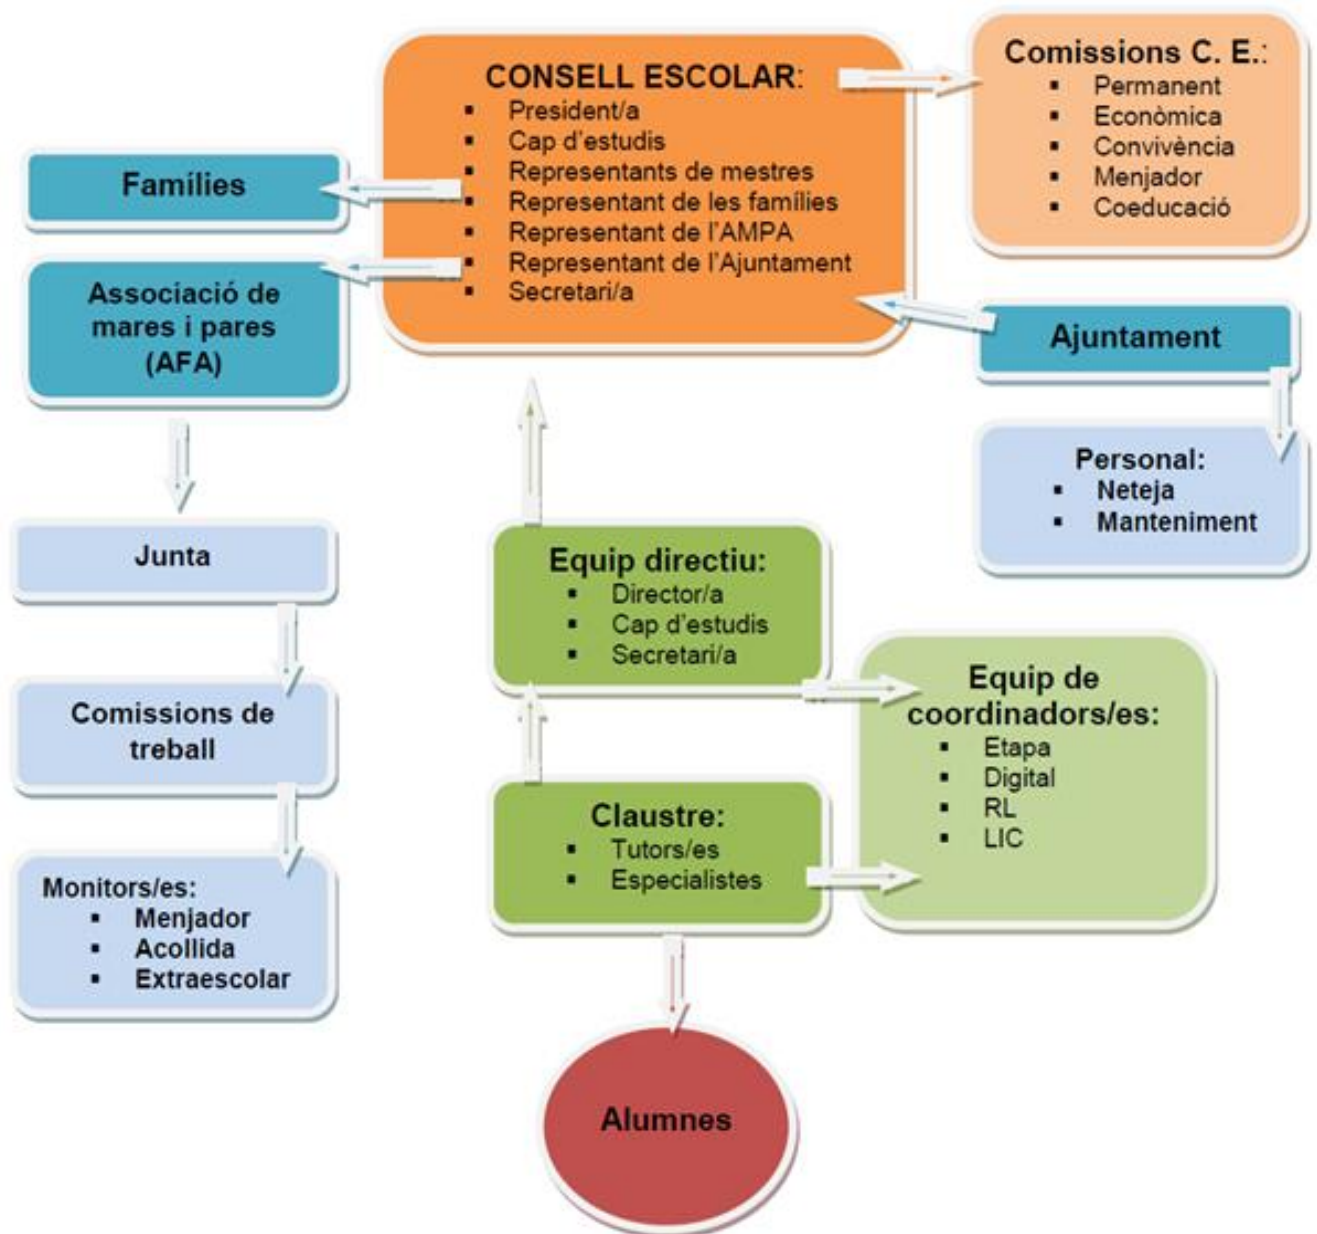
CONSELL ESCOLAR:
- President/a
- Cap d'estudis
- Representants de mestres
- Representant de les famílies
- Representant de l'AMPA
- Representant de l'Ajuntament
- Secretari/a

Comissions C. E.:
- Permanent
- Econòmica
- Convivència
- Menjador
- Coeducació

Famílies

Associació de mares i pares (AFA)

Ajuntament

Personal:
- Neteja
- Manteniment

Junta

Comissions de treball

Monitors/es:
- Menjador
- Acollida
- Extraescolar

Equip directiu:
- Director/a
- Cap d'estudis
- Secretari/a

Equip de coordinadors/es:
- Etapa
- Digital
- RL
- LIC

Claustre:
- Tutors/es
- Especialistes

Alumnes